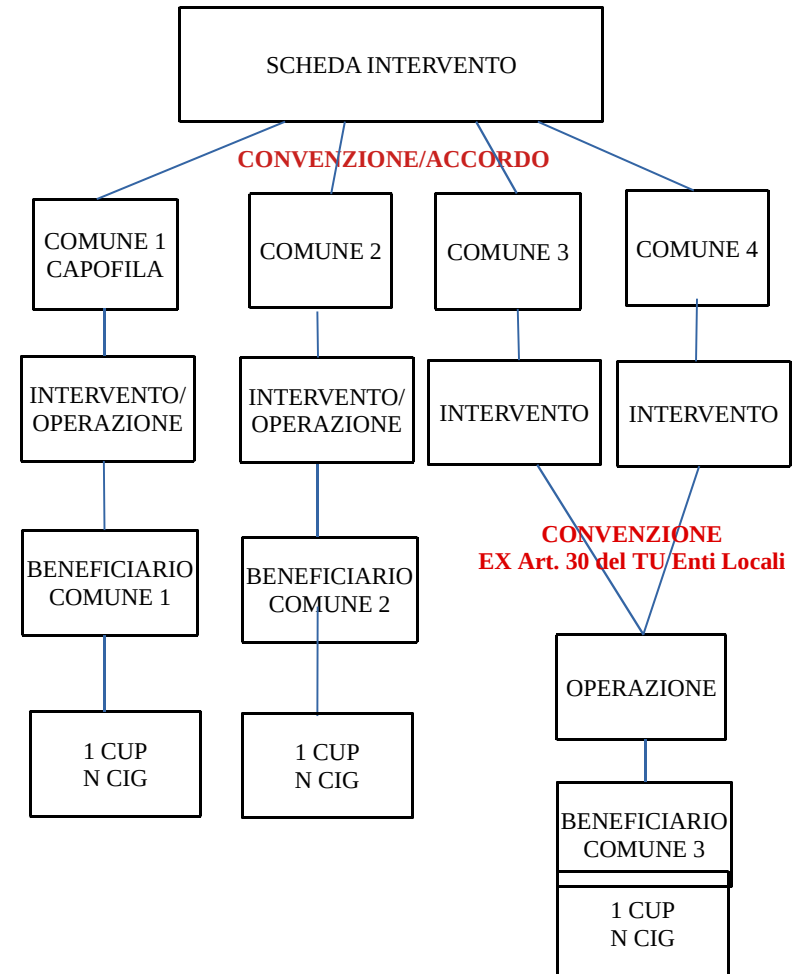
SCHEDA INTERVENTO

CONVENZIONE/ACCORDO

COMUNE 1 CAPOFILA

COMUNE 2

COMUNE 3

COMUNE 4

INTERVENTO/ OPERAZIONE

INTERVENTO/ OPERAZIONE

INTERVENTO

INTERVENTO

CONVENZIONE
EX Art. 30 del TU Enti Locali

BENEFICIARIO COMUNE 1

BENEFICIARIO COMUNE 2

OPERAZIONE

1 CUP
N CIG

1 CUP
N CIG

BENEFICIARIO COMUNE 3

1 CUP
N CIG